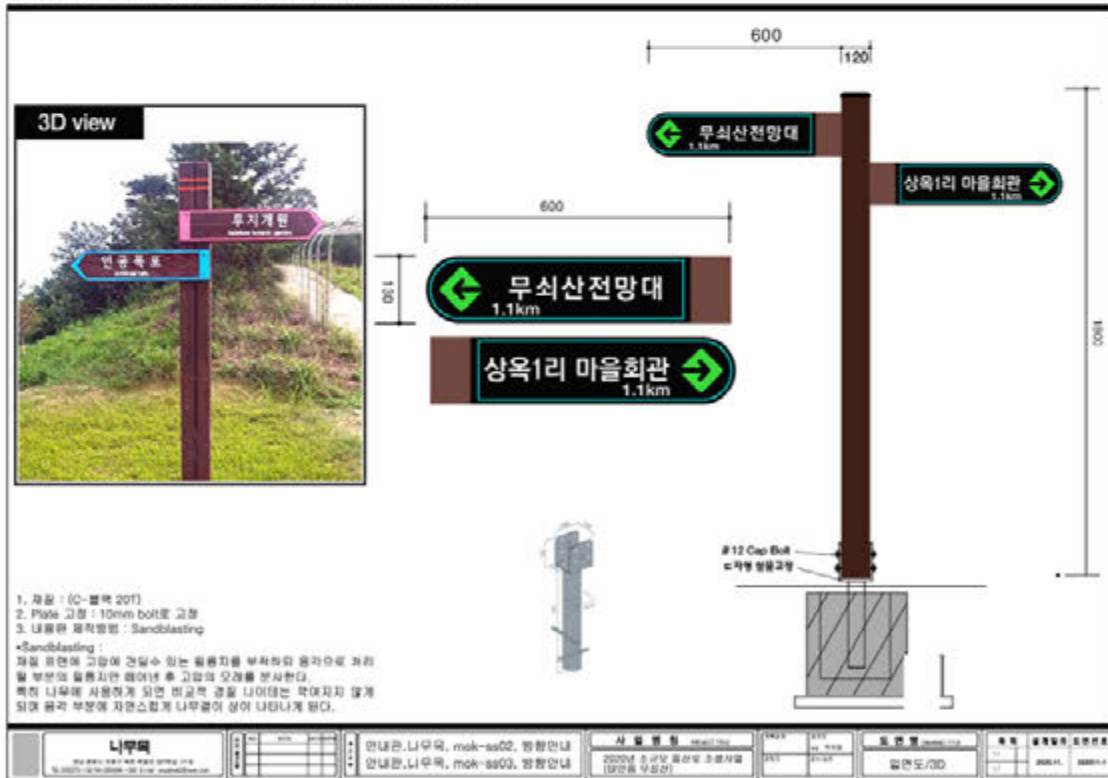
3D view

루지체험

인공폭포

600

120

무쇠산전망대
1.1km

상옥1리 마을회관
1.1km

600

150

무쇠산전망대
1.1km

상옥1리 마을회관
1.1km

1800

#12 Cap Bolt
ㄷ자형 철물고정

1. 재질 : (C-블랙 20T)
2. Plate 고정 : 10mm bolt로 고정
3. 내용판 제작방법 : Sandblasting

•Sandblasting :
재질 표면에 고압에 견딜수 있는 필름지를 부착하여 음각으로 처리될 부분의 필름지만 떼어낸 후 고압의 모래를 분사한다.
특히 나무에 사용하게 되면 비교적 결질 나이테는 깎여지지 않게 되며 음각 부분에 자연스럽게 나무결이 살아 나타나게 된다.

나무목

안내판_나무목, mok-ss02, 방향안내
안내판_나무목, mok-ss03, 방향안내

사 업 명 칭
2022년 소규모 용산로 조성사업
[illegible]

도 면 명
입면도/3D